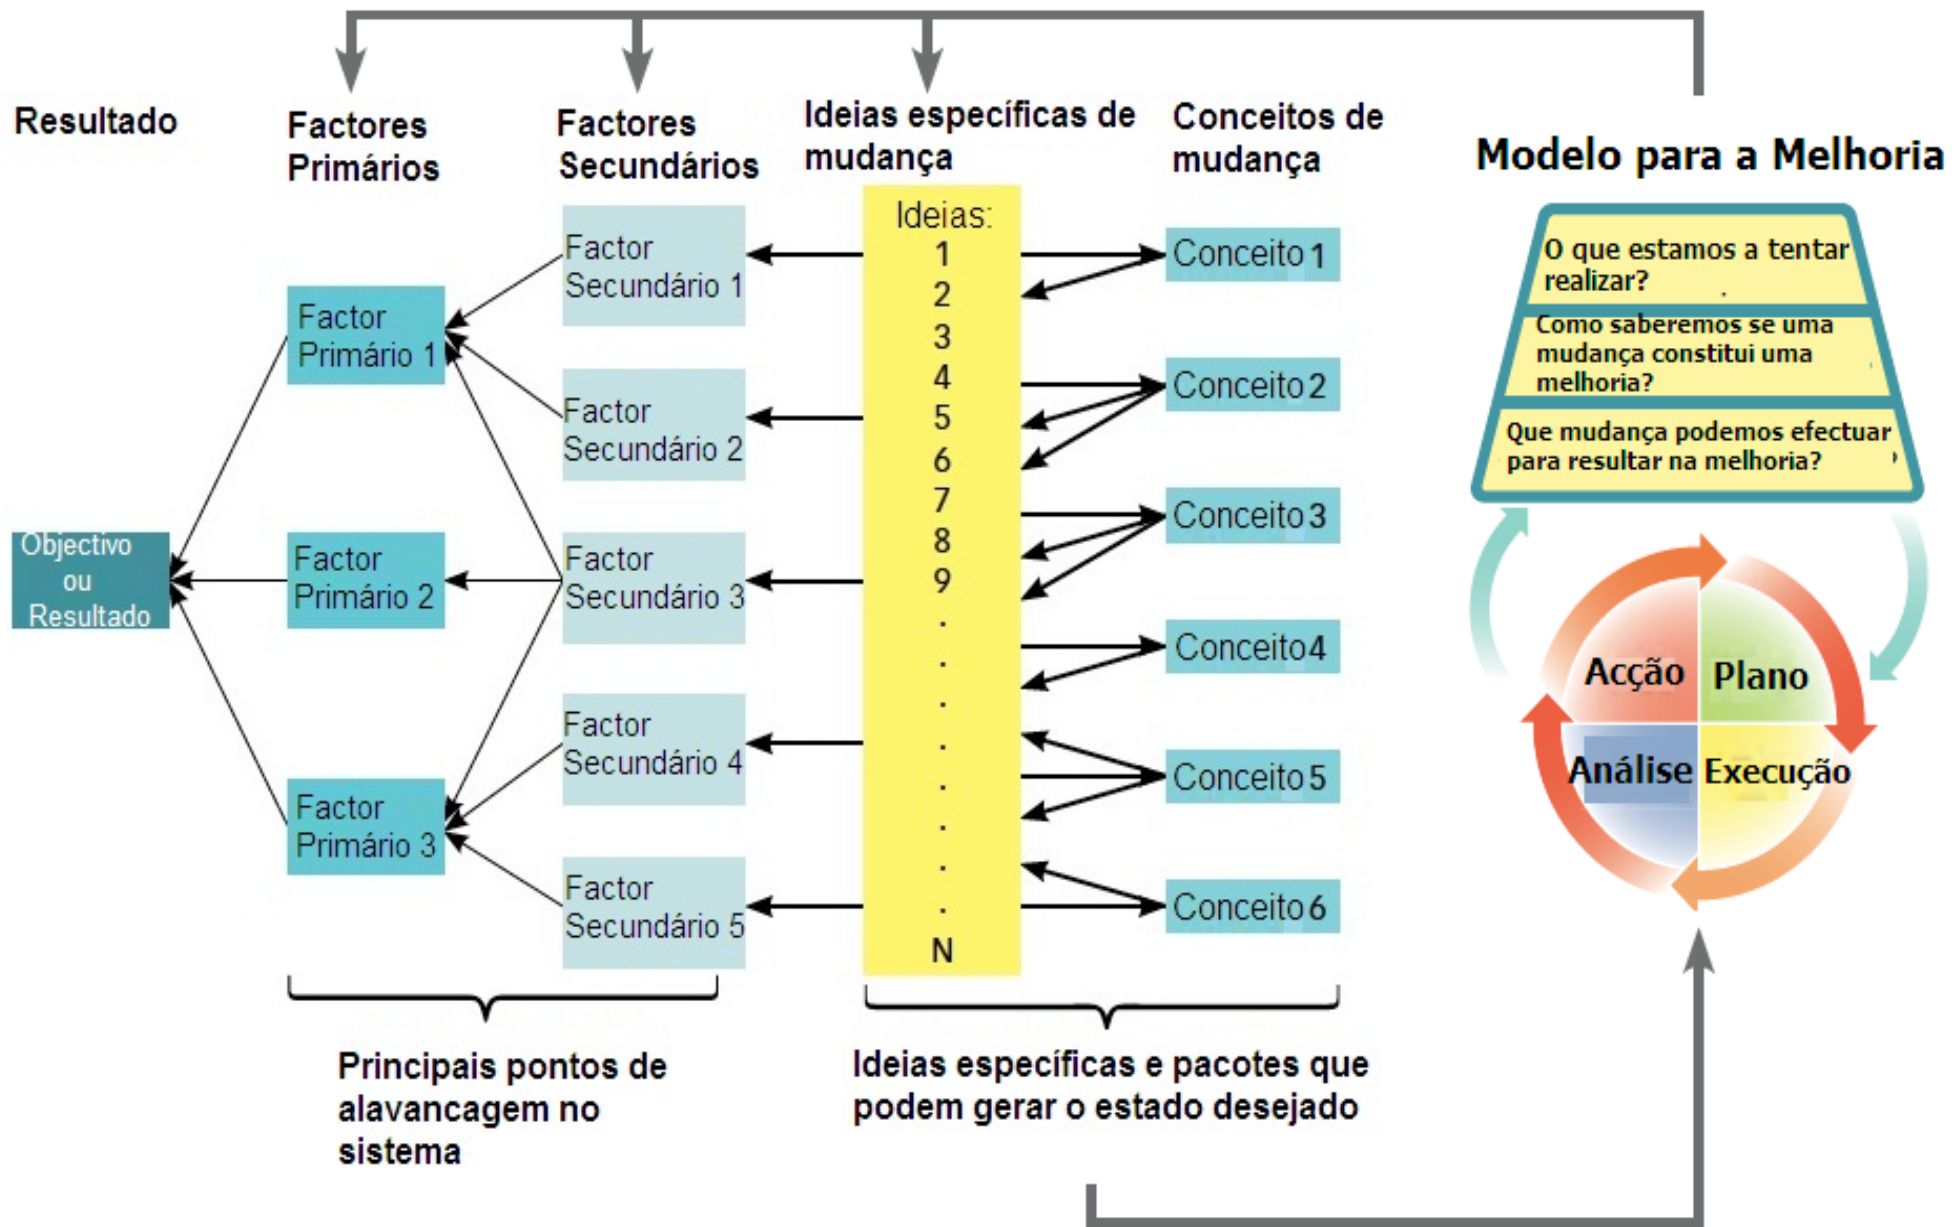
Resultado

Factores Primários

Factores Secundários

Ideias específicas de mudança

Conceitos de mudança

Modelo para a Melhoria

Objectivo ou Resultado

Factor Primário 1

Factor Primário 2

Factor Primário 3

Factor Secundário 1

Factor Secundário 2

Factor Secundário 3

Factor Secundário 4

Factor Secundário 5

Ideias:
1
2
3
4
5
6
7
8
9
.
.
.
.
.
.
.
.
N

Conceito 1

Conceito 2

Conceito 3

Conceito 4

Conceito 5

Conceito 6

O que estamos a tentar realizar?

Como saberemos se uma mudança constitui uma melhoria?

Que mudança podemos efectuar para resultar na melhoria?

Acção

Plano

Análise

Execução

Principais pontos de alavancagem no sistema

Ideias específicas e pacotes que podem gerar o estado desejado